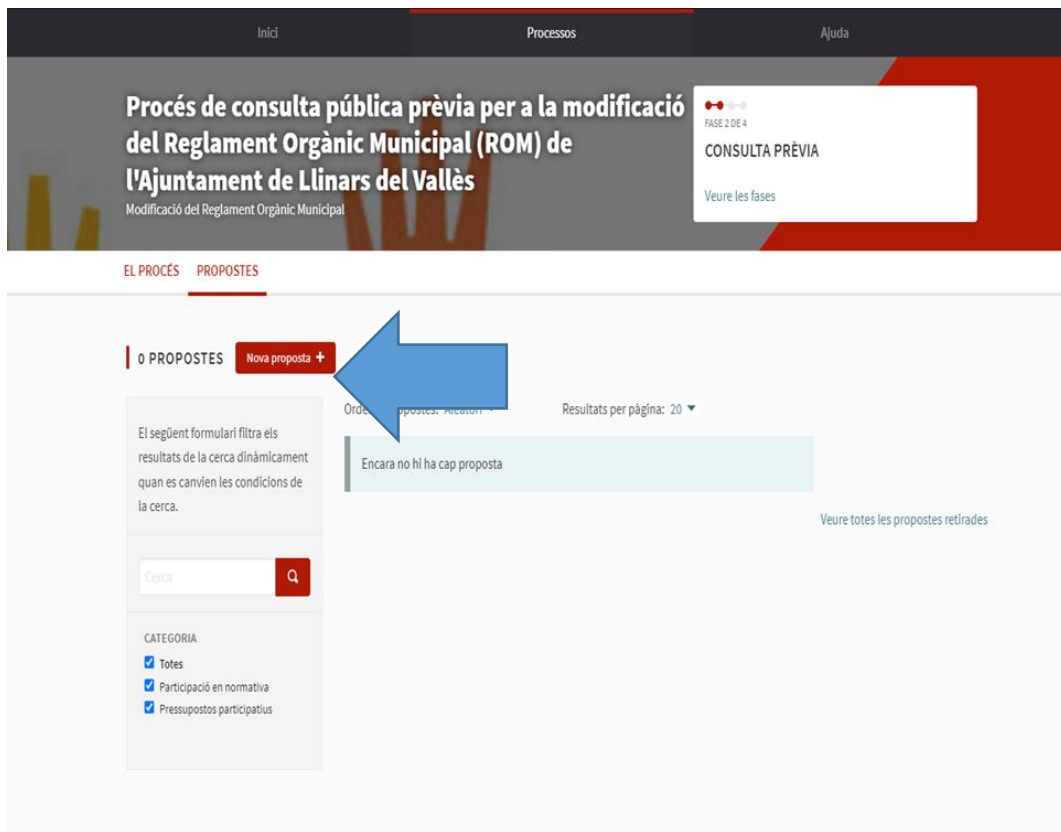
Inici Processos Ajuda

Procés de consulta pública prèvia per a la modificació del Reglament Orgànic Municipal (ROM) de l'Ajuntament de Llinars del Vallès

Modificació del Reglament Orgànic Municipal

FASE 2 DE 4

CONSULTA PRÈVIA

Veure les fases

EL PROCÉS PROPOSTES

0 PROPOSTES Nova proposta +

Orde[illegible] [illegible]opostes: Aleatori

Resultats per pàgina: 20

El següent formulari filtra els resultats de la cerca dinàmicament quan es canvien les condicions de la cerca.

Encara no hi ha cap proposta

Veure totes les propostes retirades

Cerca

CATEGORIA

Totes

Participació en normativa

Pressupostos participatius